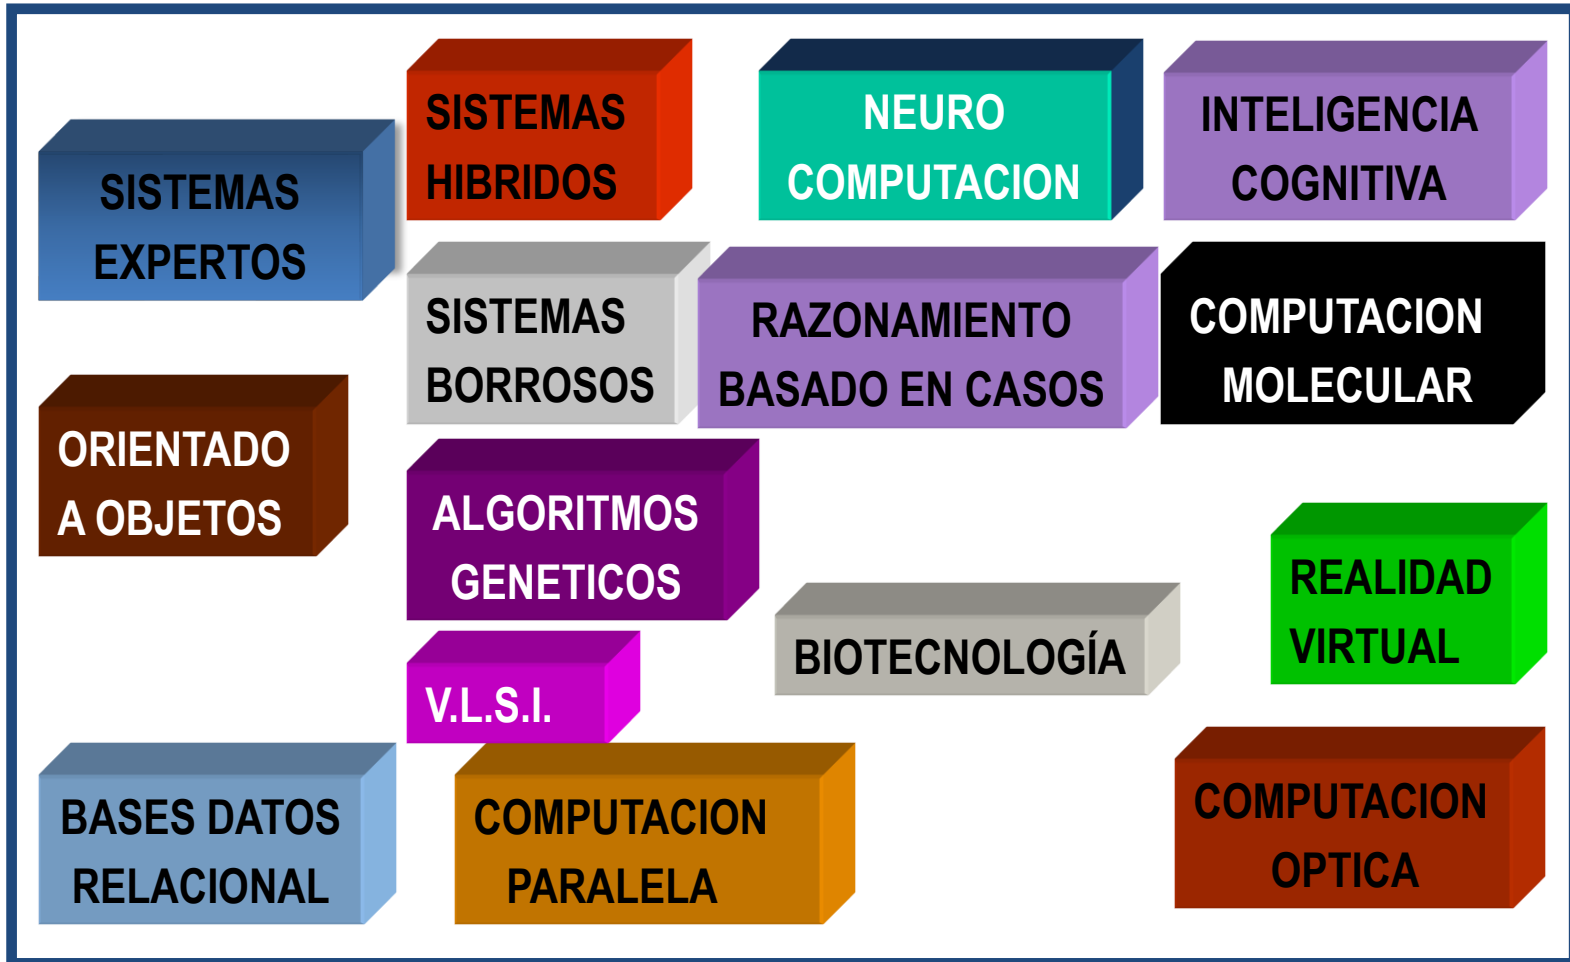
SISTEMAS HIBRIDOS

NEURO COMPUTACION

INTELIGENCIA COGNITIVA

SISTEMAS EXPERTOS

SISTEMAS BORROSOS

RAZONAMIENTO BASADO EN CASOS

COMPUTACION MOLECULAR

ORIENTADO A OBJETOS

ALGORITMOS GENETICOS

REALIDAD VIRTUAL

BIOTECNOLOGÍA

V.L.S.I.

BASES DATOS RELACIONAL

COMPUTACION PARALELA

COMPUTACION OPTICA